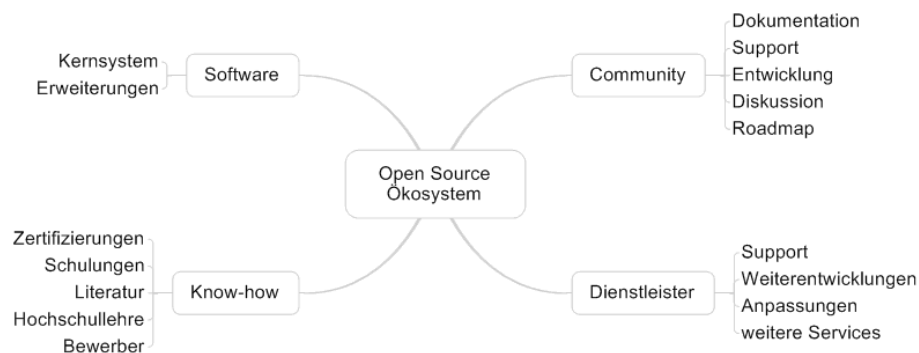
Kernsystem
Erweiterungen
Software

Community
Dokumentation
Support
Entwicklung
Diskussion
Roadmap

Open Source Ökosystem

Zertifizierungen
Schulungen
Literatur
Hochschullehre
Bewerber
Know-how

Dienstleister
Support
Weiterentwicklungen
Anpassungen
weitere Services